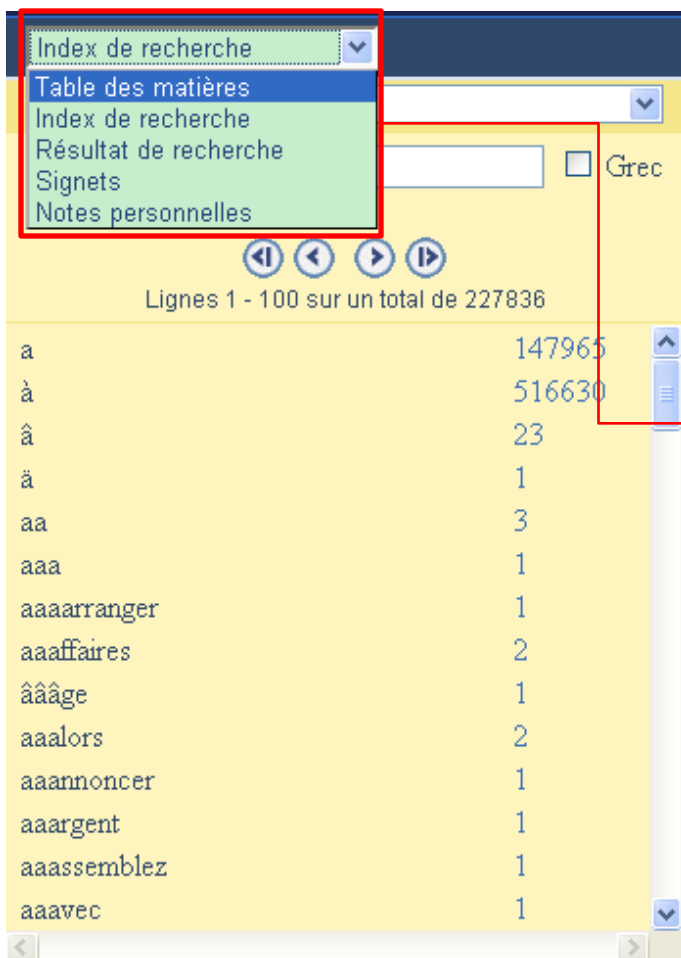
Index de recherche

Table des matières
Index de recherche
Résultat de recherche
Signets
Notes personnelles

Grec

Lignes 1 - 100 sur un total de 227836

| | |
|---|---|
| a | 147965 |
| à | 516630 |
| â | 23 |
| ä | 1 |
| aa | 3 |
| aaa | 1 |
| aaaarranger | 1 |
| aaaffaires | 2 |
| âââge | 1 |
| aaalors | 2 |
| aaannoncer | 1 |
| aaargent | 1 |
| aaassemblez | 1 |
| aaavec | 1 |